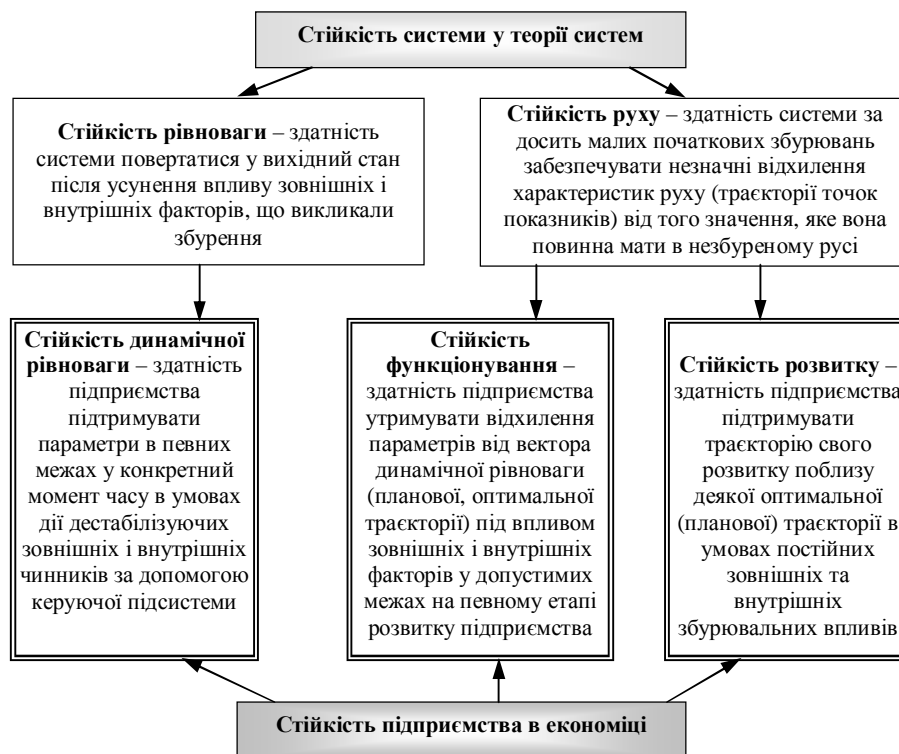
Стійкість системи у теорії систем

Стійкість рівноваги – здатність системи повертатися у вихідний стан після усунення впливу зовнішніх і внутрішніх факторів, що викликали збурення

Стійкість руху – здатність системи за досить малих початкових збурювань забезпечувати незначні відхилення характеристик руху (траєкторії точок показників) від того значення, яке вона повинна мати в незбуреному русі

Стійкість динамічної рівноваги – здатність підприємства підтримувати параметри в певних межах у конкретний момент часу в умовах дії дестабілізуючих зовнішніх і внутрішніх чинників за допомогою керуючої підсистеми

Стійкість функціонування – здатність підприємства утримувати відхилення параметрів від вектора динамічної рівноваги (планової, оптимальної траєкторії) під впливом зовнішніх і внутрішніх факторів у допустимих межах на певному етапі розвитку підприємства

Стійкість розвитку – здатність підприємства підтримувати траєкторію свого розвитку поблизу деякої оптимальної (планової) траєкторії в умовах постійних зовнішніх та внутрішніх збурювальних впливів

Стійкість підприємства в економіці